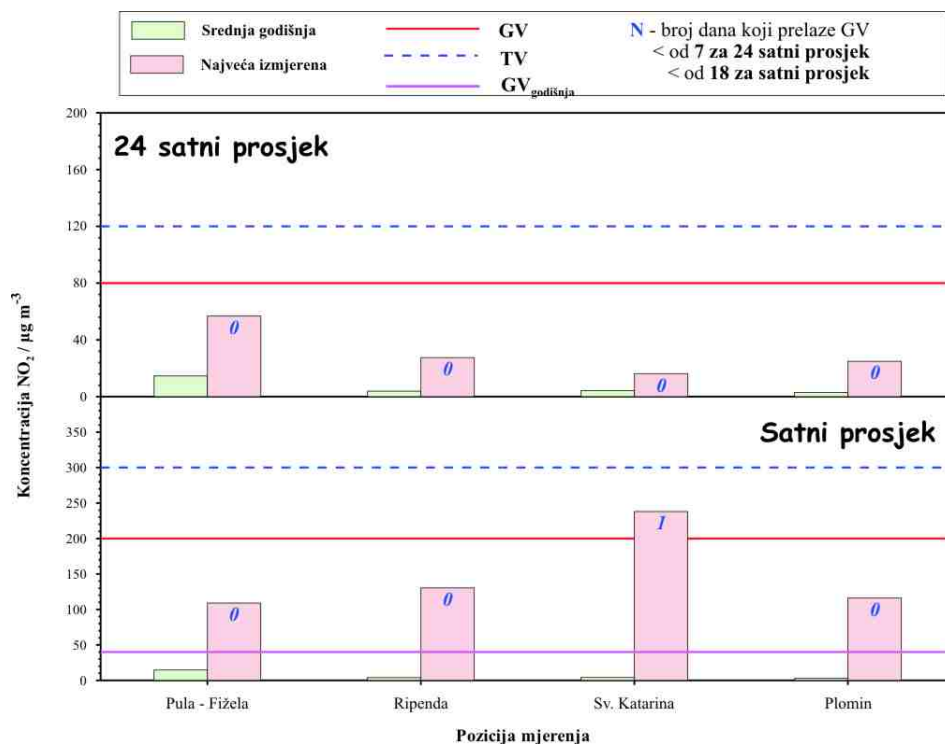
Srednja godišnja
Najveća izmjerena
GV
TV
$GV_{godišnja}$
N - broj dana koji prelaze GV
< od 7 za 24 satni prosjek
< od 18 za satni prosjek

24 satni prosjek

200
160
120
80
40
0

0
0
0
0

Satni prosjek

350
300
250
200
150
100
50
0

0
0
1
0

Koncentracija $NO_2$ / $\mu g\ m^{-3}$

Pula - Fižela
Ripenda
Sv. Katarina
Plomin

Pozicija mjerenja